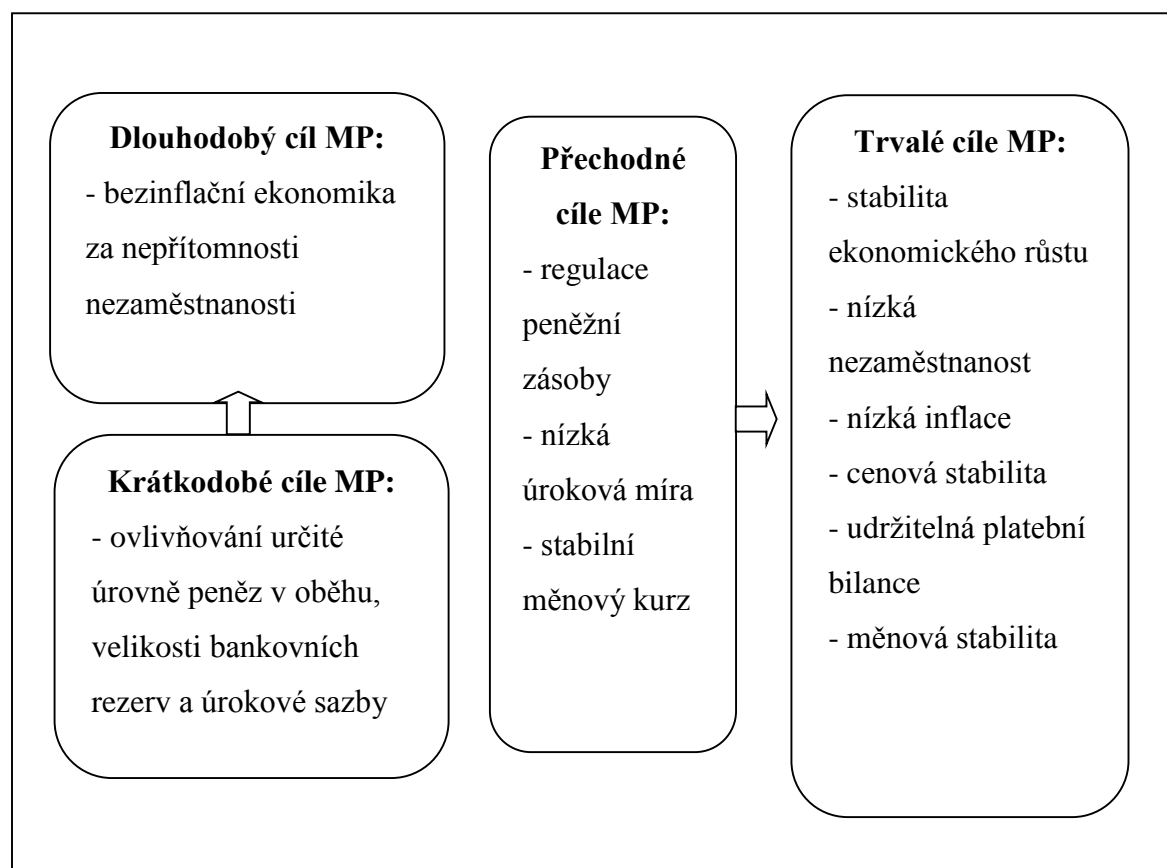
**Dlouhodobý cíl MP:**
- bezinflační ekonomika za nepřítomnosti nezaměstnanosti

**Krátkodobé cíle MP:**
- ovlivňování určité úrovně peněz v oběhu, velikosti bankovních rezerv a úrokové sazby

**Přechodné cíle MP:**
- regulace peněžní zásoby
- nízká úroková míra
- stabilní měnový kurz

**Trvalé cíle MP:**
- stabilita ekonomického růstu
- nízká nezaměstnanost
- nízká inflace
- cenová stabilita
- udržitelná platební bilance
- měnová stabilita